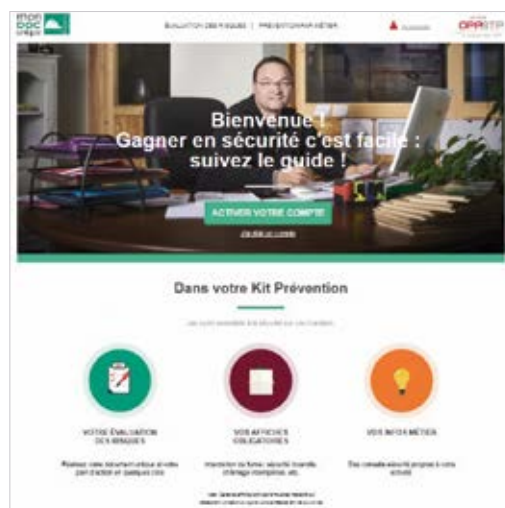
mon doc unique

ÉVALUATION DES RISQUES | PRÉVENTION PAR MÉTIER

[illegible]

OPPBTP

Bienvenue !
Gagner en sécurité c'est facile :
suivez le guide !

ACTIVER VOTRE COMPTE

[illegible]

Dans votre Kit Prévention

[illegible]

VOTRE ÉVALUATION DES RISQUES

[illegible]

VOS AFFICHES OBLIGATOIRES

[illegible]

VOS INFOS MÉTIER

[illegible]

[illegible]